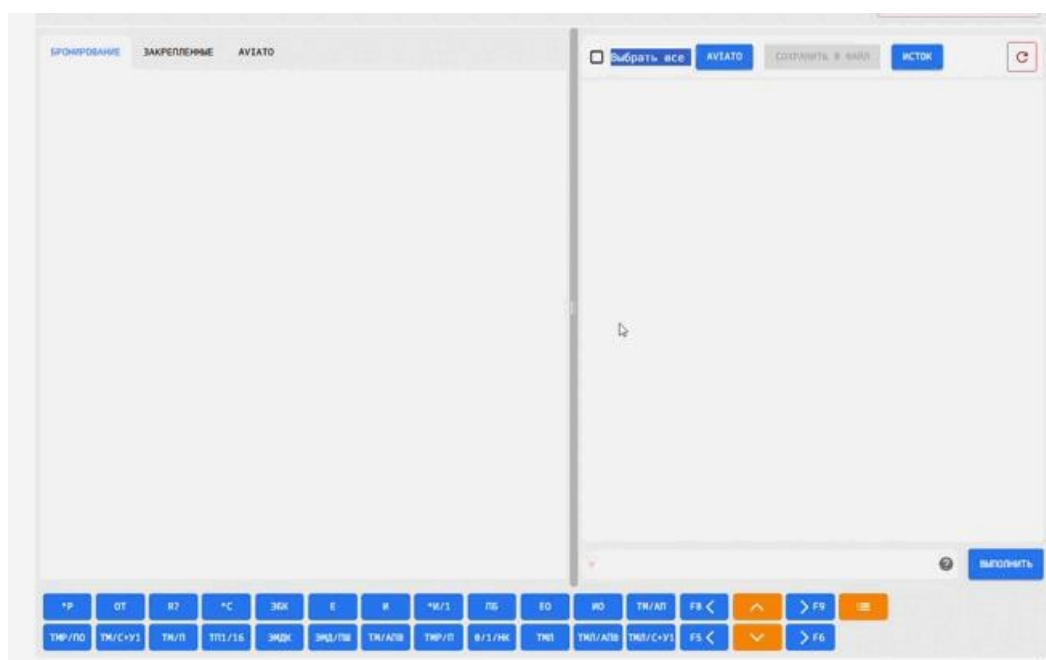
БРОНИРОВАНИЕ ЗАКРЕПЛЕННЫЕ AVIATO

Выбрать все AVIATO СОХРАНИТЬ В ФАЙЛ ИСТОК

ВЫПОЛНИТЬ

*Р ОТ R? *С ЗБК Е И *И/1 ПБ ЕО ИО ТИ/АП F8 < > F9
ТИР/ПО ТИ/С+У1 ТИ/П ТП1/16 ЗМДК ЗМД/ПШ ТИ/АПВ ТИР/П 0/1/НК ТМП ТМП/АПВ ТМП/С+У1 F5 < > F6